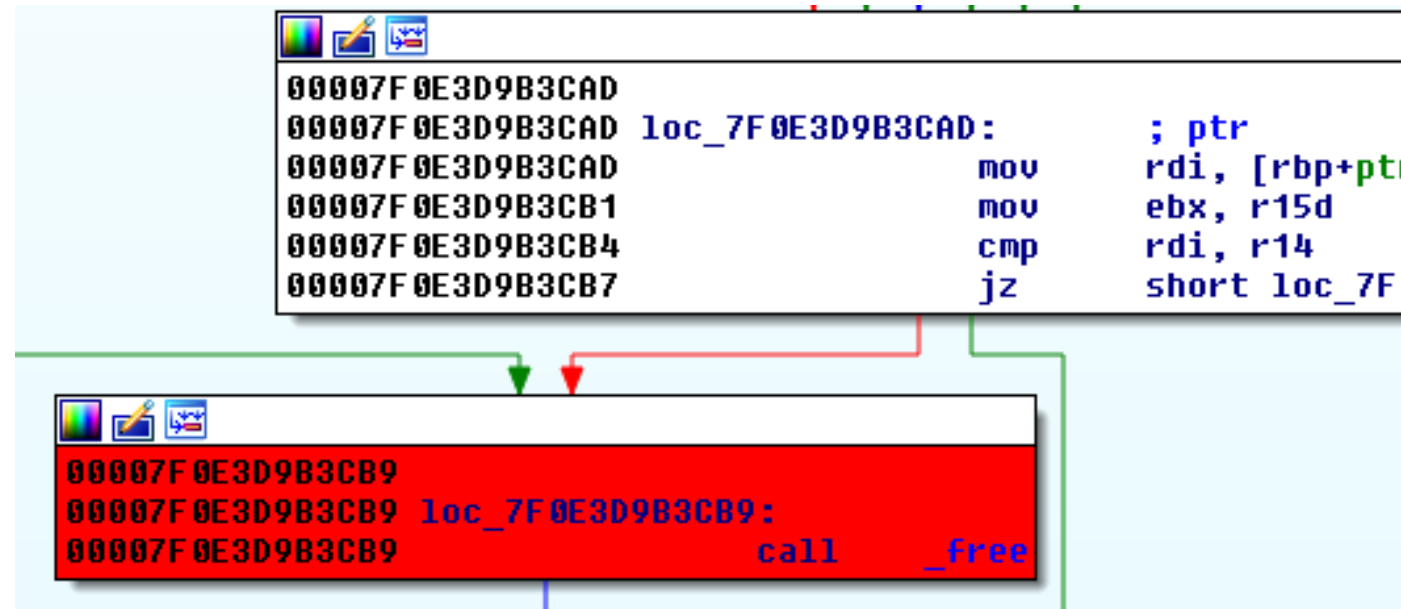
00007F0E3D9B3CAD
00007F0E3D9B3CAD loc_7F0E3D9B3CAD: ; ptr
00007F0E3D9B3CAD mov rdi, [rbp+ptr
00007F0E3D9B3CB1 mov ebx, r15d
00007F0E3D9B3CB4 cmp rdi, r14
00007F0E3D9B3CB7 jz short loc_7F

00007F0E3D9B3CB9
00007F0E3D9B3CB9 loc_7F0E3D9B3CB9:
00007F0E3D9B3CB9 call _free